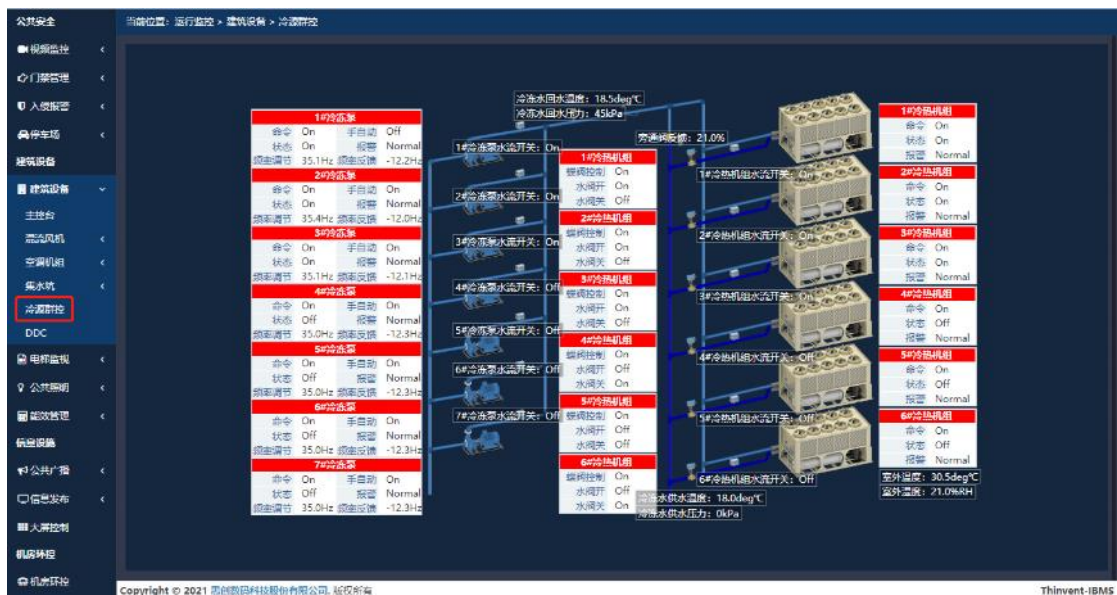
公共安全
视频监控
门禁管理
入侵报警
停车场
建筑设备
建筑设备
主控台
新风风机
空调机组
集水坑
冷源群控
DDC
电梯监视
公共照明
能效管理
机房设备
公共广播
信息发布
大屏控制
机房环控
机房环控

当前位置：运行监控 > 建筑设备 > 冷源群控

冷冻水回水温度：18.5deg℃
冷冻水回水压力：45kPa
旁通阀反馈：21.0%

1#冷冻泵
命令 On 手自动 Off
状态 On 报警 Normal
频率调节 35.1Hz 频率反馈 -12.2Hz

2#冷冻泵
命令 On 手自动 On
状态 On 报警 Normal
频率调节 35.4Hz 频率反馈 -12.0Hz

3#冷冻泵
命令 On 手自动 On
状态 On 报警 Normal
频率调节 35.1Hz 频率反馈 -12.1Hz

4#冷冻泵
命令 On 手自动 Off
状态 Off 报警 Normal
频率调节 35.0Hz 频率反馈 -12.3Hz

5#冷冻泵
命令 On 手自动 On
状态 Off 报警 Normal
频率调节 35.0Hz 频率反馈 -12.3Hz

6#冷冻泵
命令 On 手自动 On
状态 Off 报警 Normal
频率调节 35.0Hz 频率反馈 -12.3Hz

7#冷冻泵
命令 On 手自动 On
状态 Off 报警 Normal
频率调节 35.0Hz 频率反馈 -12.3Hz

1#冷冻泵水流开关：On
2#冷冻泵水流开关：On
3#冷冻泵水流开关：On
4#冷冻泵水流开关：Off
5#冷冻泵水流开关：Off
6#冷冻泵水流开关：Off
7#冷冻泵水流开关：Off

1#冷热机组
蝶阀控制 On
水阀开 On
水阀关 Off

2#冷热机组
蝶阀控制 On
水阀开 On
水阀关 Off

3#冷热机组
蝶阀控制 On
水阀开 On
水阀关 Off

4#冷热机组
蝶阀控制 Off
水阀开 Off
水阀关 On

5#冷热机组
蝶阀控制 Off
水阀开 Off
水阀关 On

6#冷热机组
蝶阀控制 Off
水阀开 Off
水阀关 On

冷冻水供水温度：18.0deg℃
冷冻水供水压力：0kPa

1#冷热机组水流开关：On
2#冷热机组水流开关：On
3#冷热机组水流开关：On
4#冷热机组水流开关：Off
5#冷热机组水流开关：Off
6#冷热机组水流开关：Off

1#冷热机组
命令 On
状态 On
报警 Normal

2#冷热机组
命令 On
状态 On
报警 Normal

3#冷热机组
命令 On
状态 On
报警 Normal

4#冷热机组
命令 On
状态 Off
报警 Normal

5#冷热机组
命令 On
状态 Off
报警 Normal

6#冷热机组
命令 On
状态 Off
报警 Normal

室外温度：30.5deg℃
室外湿度：21.0%RH

Copyright © 2021 四创数码科技股份有限公司. 版权所有
Thinvent-IBMS